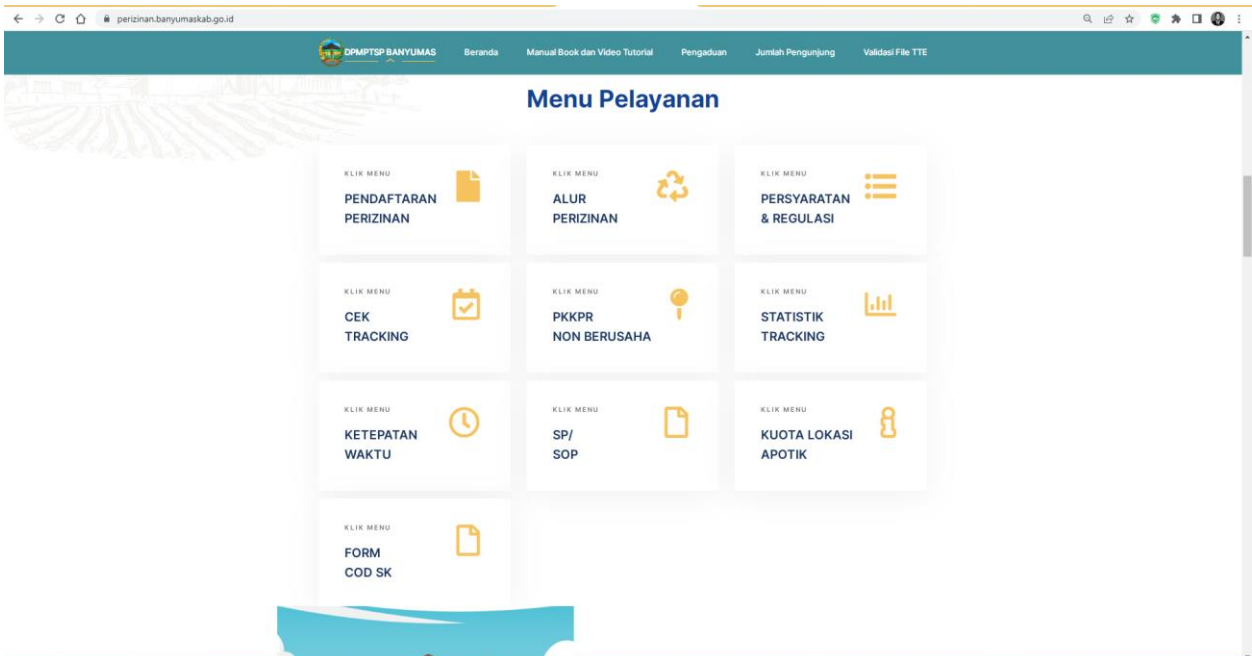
perizinan.banyumaskab.go.id

DPMPTSP BANYUMAS Beranda Manual Book dan Video Tutorial Pengaduan Jumlah Pengunjung Validasi File TTE

Menu Pelayanan

KLIK MENU
PENDAFTARAN PERIZINAN

KLIK MENU
ALUR PERIZINAN

KLIK MENU
PERSYARATAN & REGULASI

KLIK MENU
CEK TRACKING

KLIK MENU
PKKPR NON BERUSAHA

KLIK MENU
STATISTIK TRACKING

KLIK MENU
KETEPATAN WAKTU

KLIK MENU
SP/ SOP

KLIK MENU
KUOTA LOKASI APOTIK

KLIK MENU
FORM COD SK